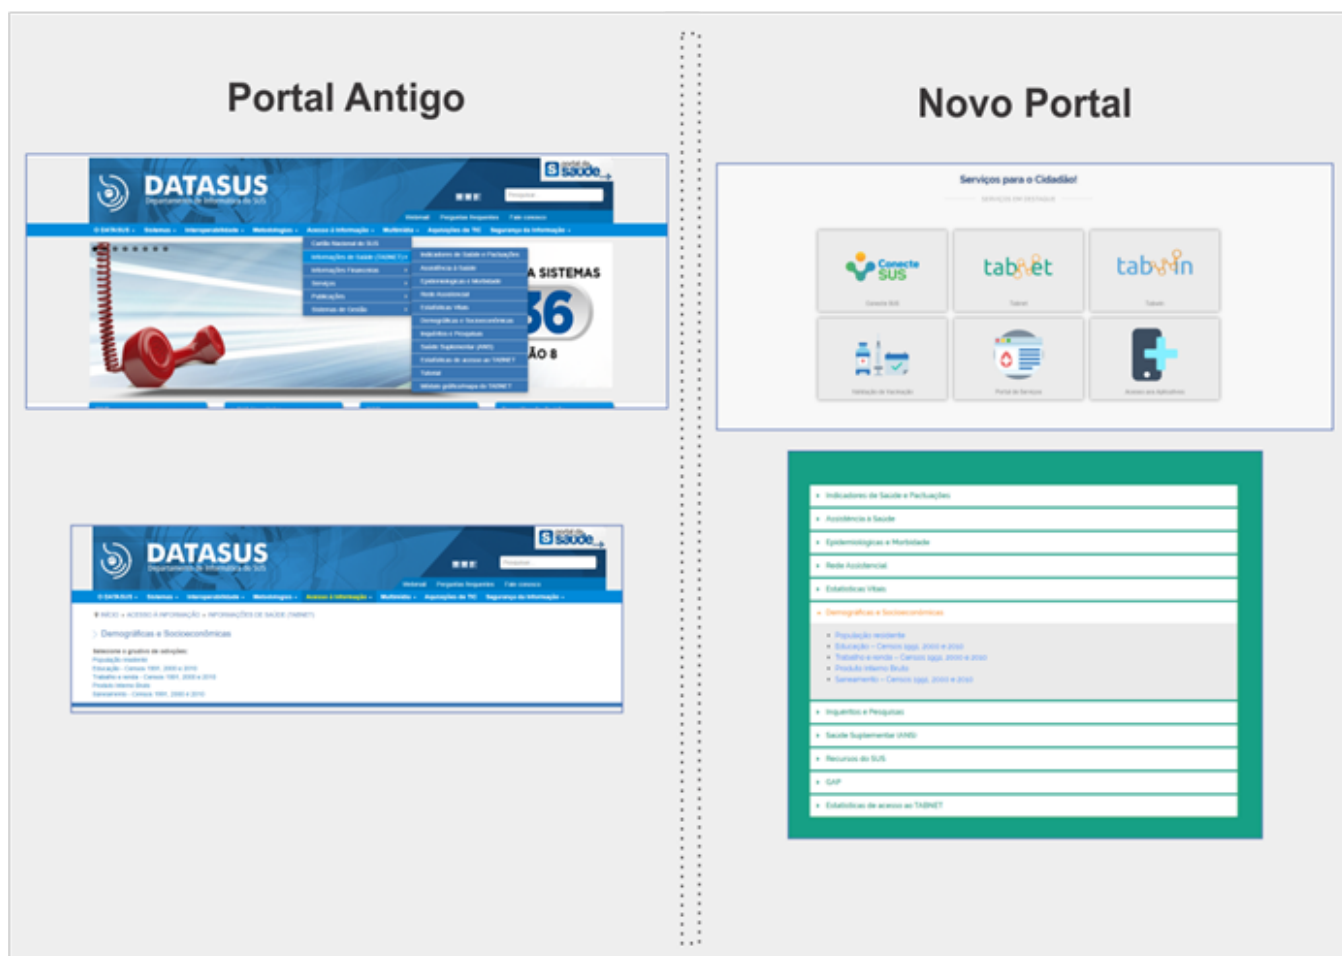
Portal Antigo

DATASUS
Departamento de Informática do SUS

Saúde

A SISTEMAS

36

ÃO 8

DATASUS
Departamento de Informática do SUS

Saúde

Demográficas e Socioeconômicas

População residente
Educação - Censos 1991, 2000 e 2010
Trabalho e renda - Censos 1991, 2000 e 2010
Produto Interno Bruto
Saneamento - Censos 1991, 2000 e 2010

Novo Portal

Serviços para o Cidadão!

Conecte SUS

tabnet

tabwin

Indicadores de Saúde e Pactuações
Assistência à Saúde
Epidemiológicas e Morbidade
Rede Assistencial
Estatísticas Vitais
Demográficas e Socioeconômicas
População residente
Educação - Censos 1991, 2000 e 2010
Trabalho e renda - Censos 1991, 2000 e 2010
Produto Interno Bruto
Saneamento - Censos 1991, 2000 e 2010
Inquéritos e Pesquisas
Saúde Suplementar (ANS)
Recursos do SUS
CAP
Estatísticas de acesso ao TABNET